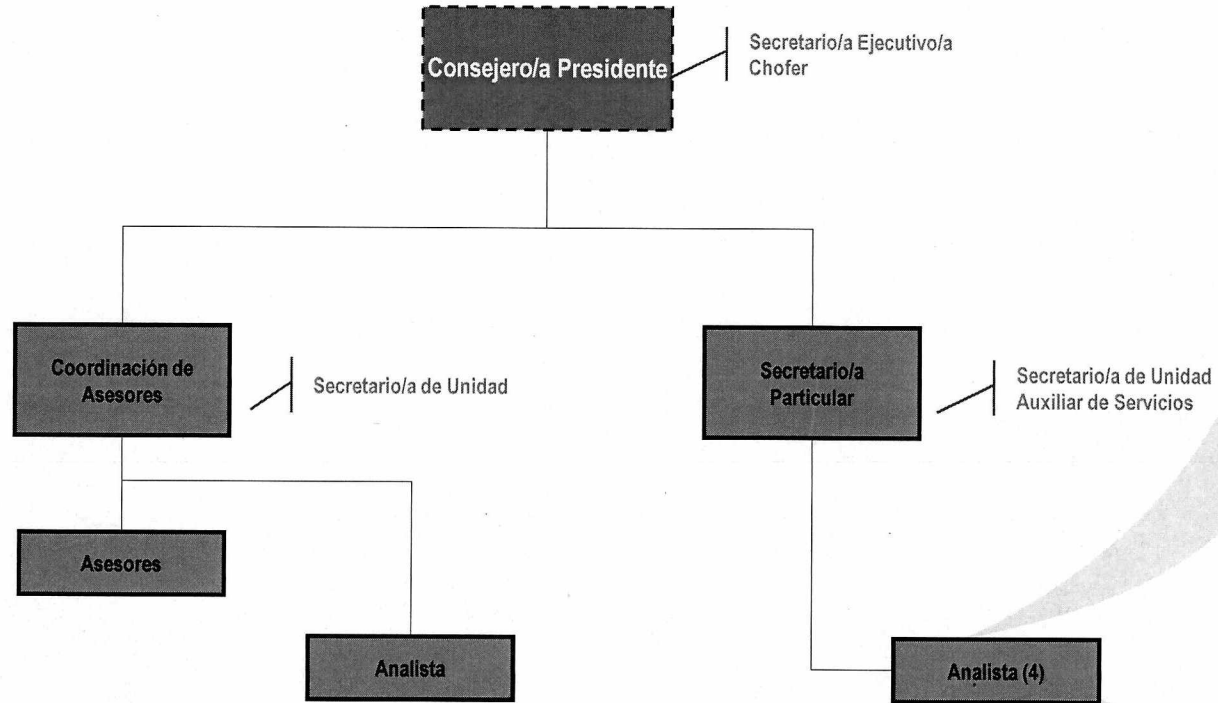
Consejero/a Presidente

Secretario/a Ejecutivo/a
Chofer

Coordinación de Asesores

Secretario/a de Unidad

Secretario/a Particular

Secretario/a de Unidad
Auxiliar de Servicios

Asesores

Analista

Analista (4)